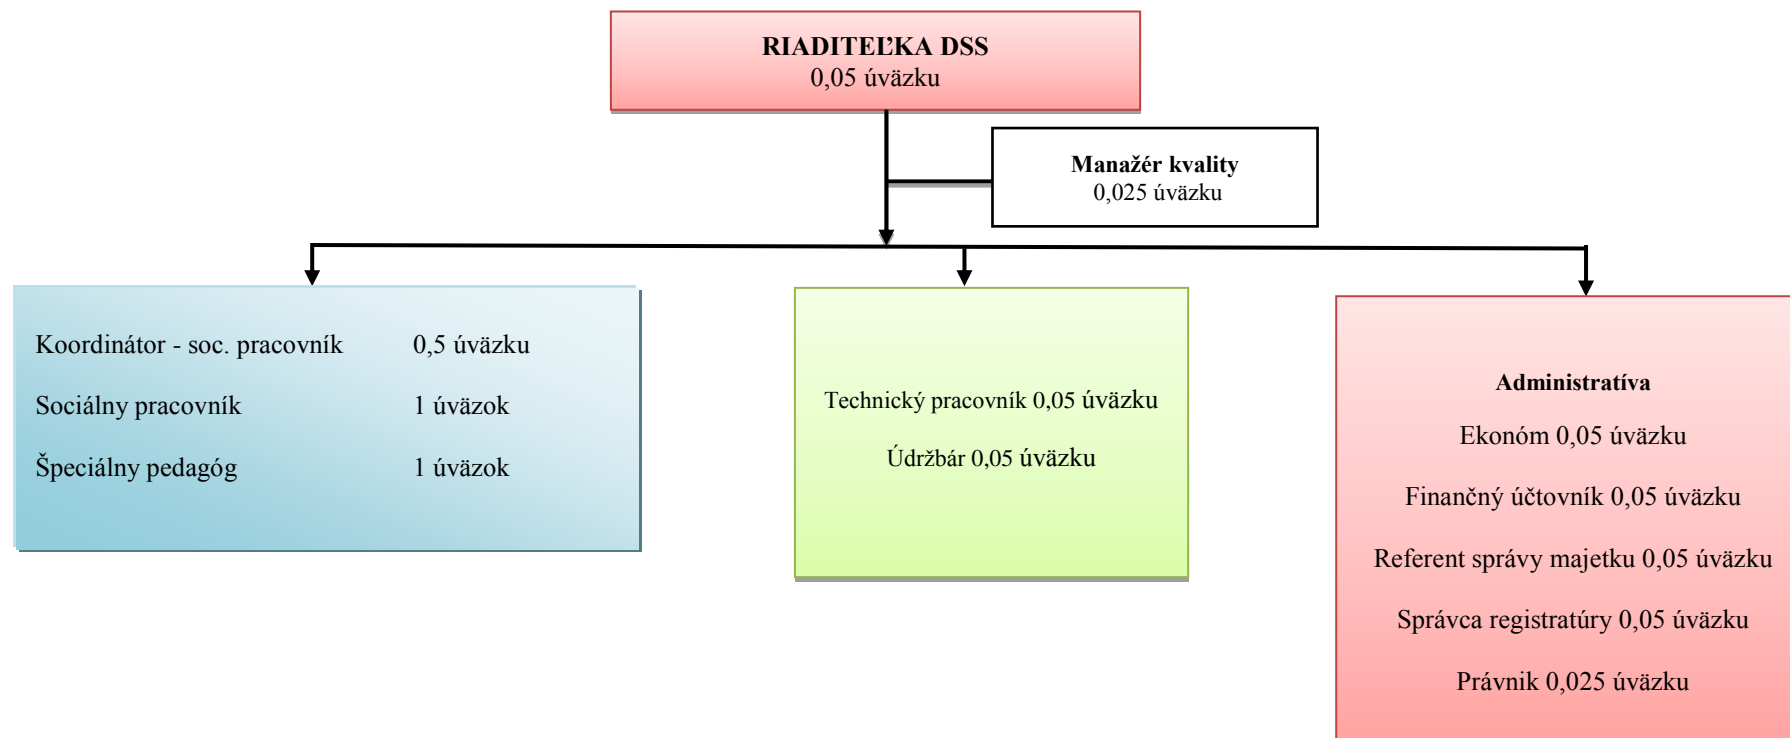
RIADITEĽKA DSS
0,05 úväzku

Manažér kvality
0,025 úväzku

Koordinátor - soc. pracovník 0,5 úväzku
Sociálny pracovník 1 úväzok
Špeciálny pedagóg 1 úväzok

Technický pracovník 0,05 úväzku
Údržbár 0,05 úväzku

Administratíva
Ekonóm 0,05 úväzku
Finančný účtovník 0,05 úväzku
Referent správy majetku 0,05 úväzku
Správca registratúry 0,05 úväzku
Právnik 0,025 úväzku